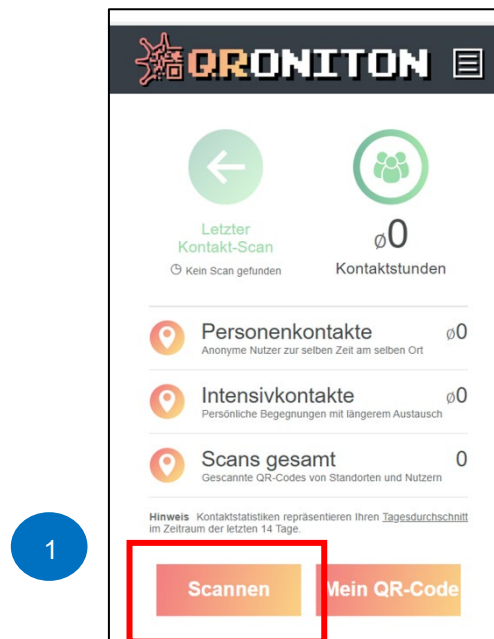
QRONITON

Letzter Kontakt-Scan
Kein Scan gefunden

ø0
Kontaktstunden

Personenkontakte ø0
Anonyme Nutzer zur selben Zeit am selben Ort

Intensivkontakte ø0
Persönliche Begegnungen mit längerem Austausch

Scans gesamt 0
Gescannte QR-Codes von Standorten und Nutzern

Hinweis Kontaktstatistiken repräsentieren Ihren Tagesdurchschnitt im Zeitraum der letzten 14 Tage.

1

Scannen

Mein QR-Code